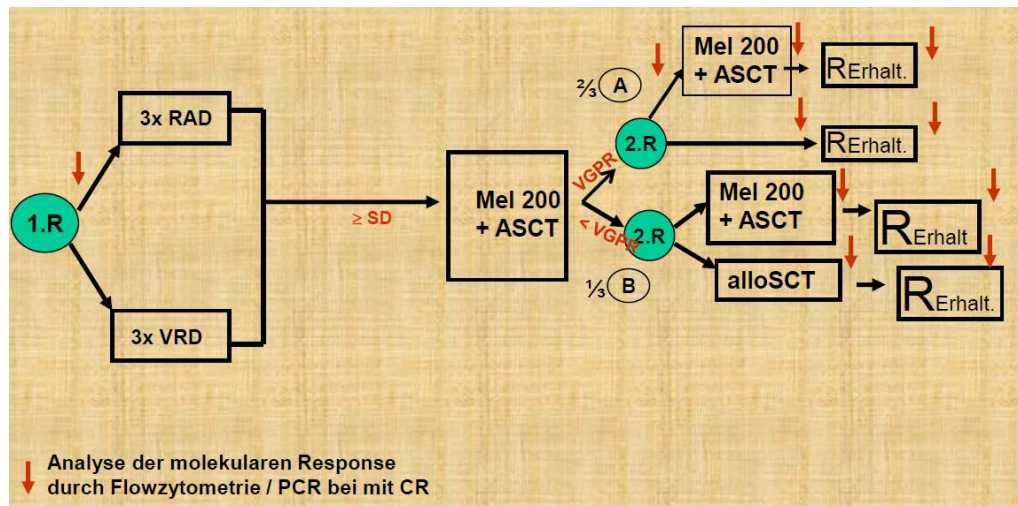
1.R

3x RAD

3x VRD

$\geq$ SD

Mel 200 + ASCT

VGPR

< VGPR

⅔ A

2.R

Mel 200 + ASCT

R Erhalt.

R Erhalt.

2.R

Mel 200 + ASCT

R Erhalt

⅓ B

alloSCT

R Erhalt.

Analyse der molekularen Response durch Flowzytometrie / PCR bei mit CR